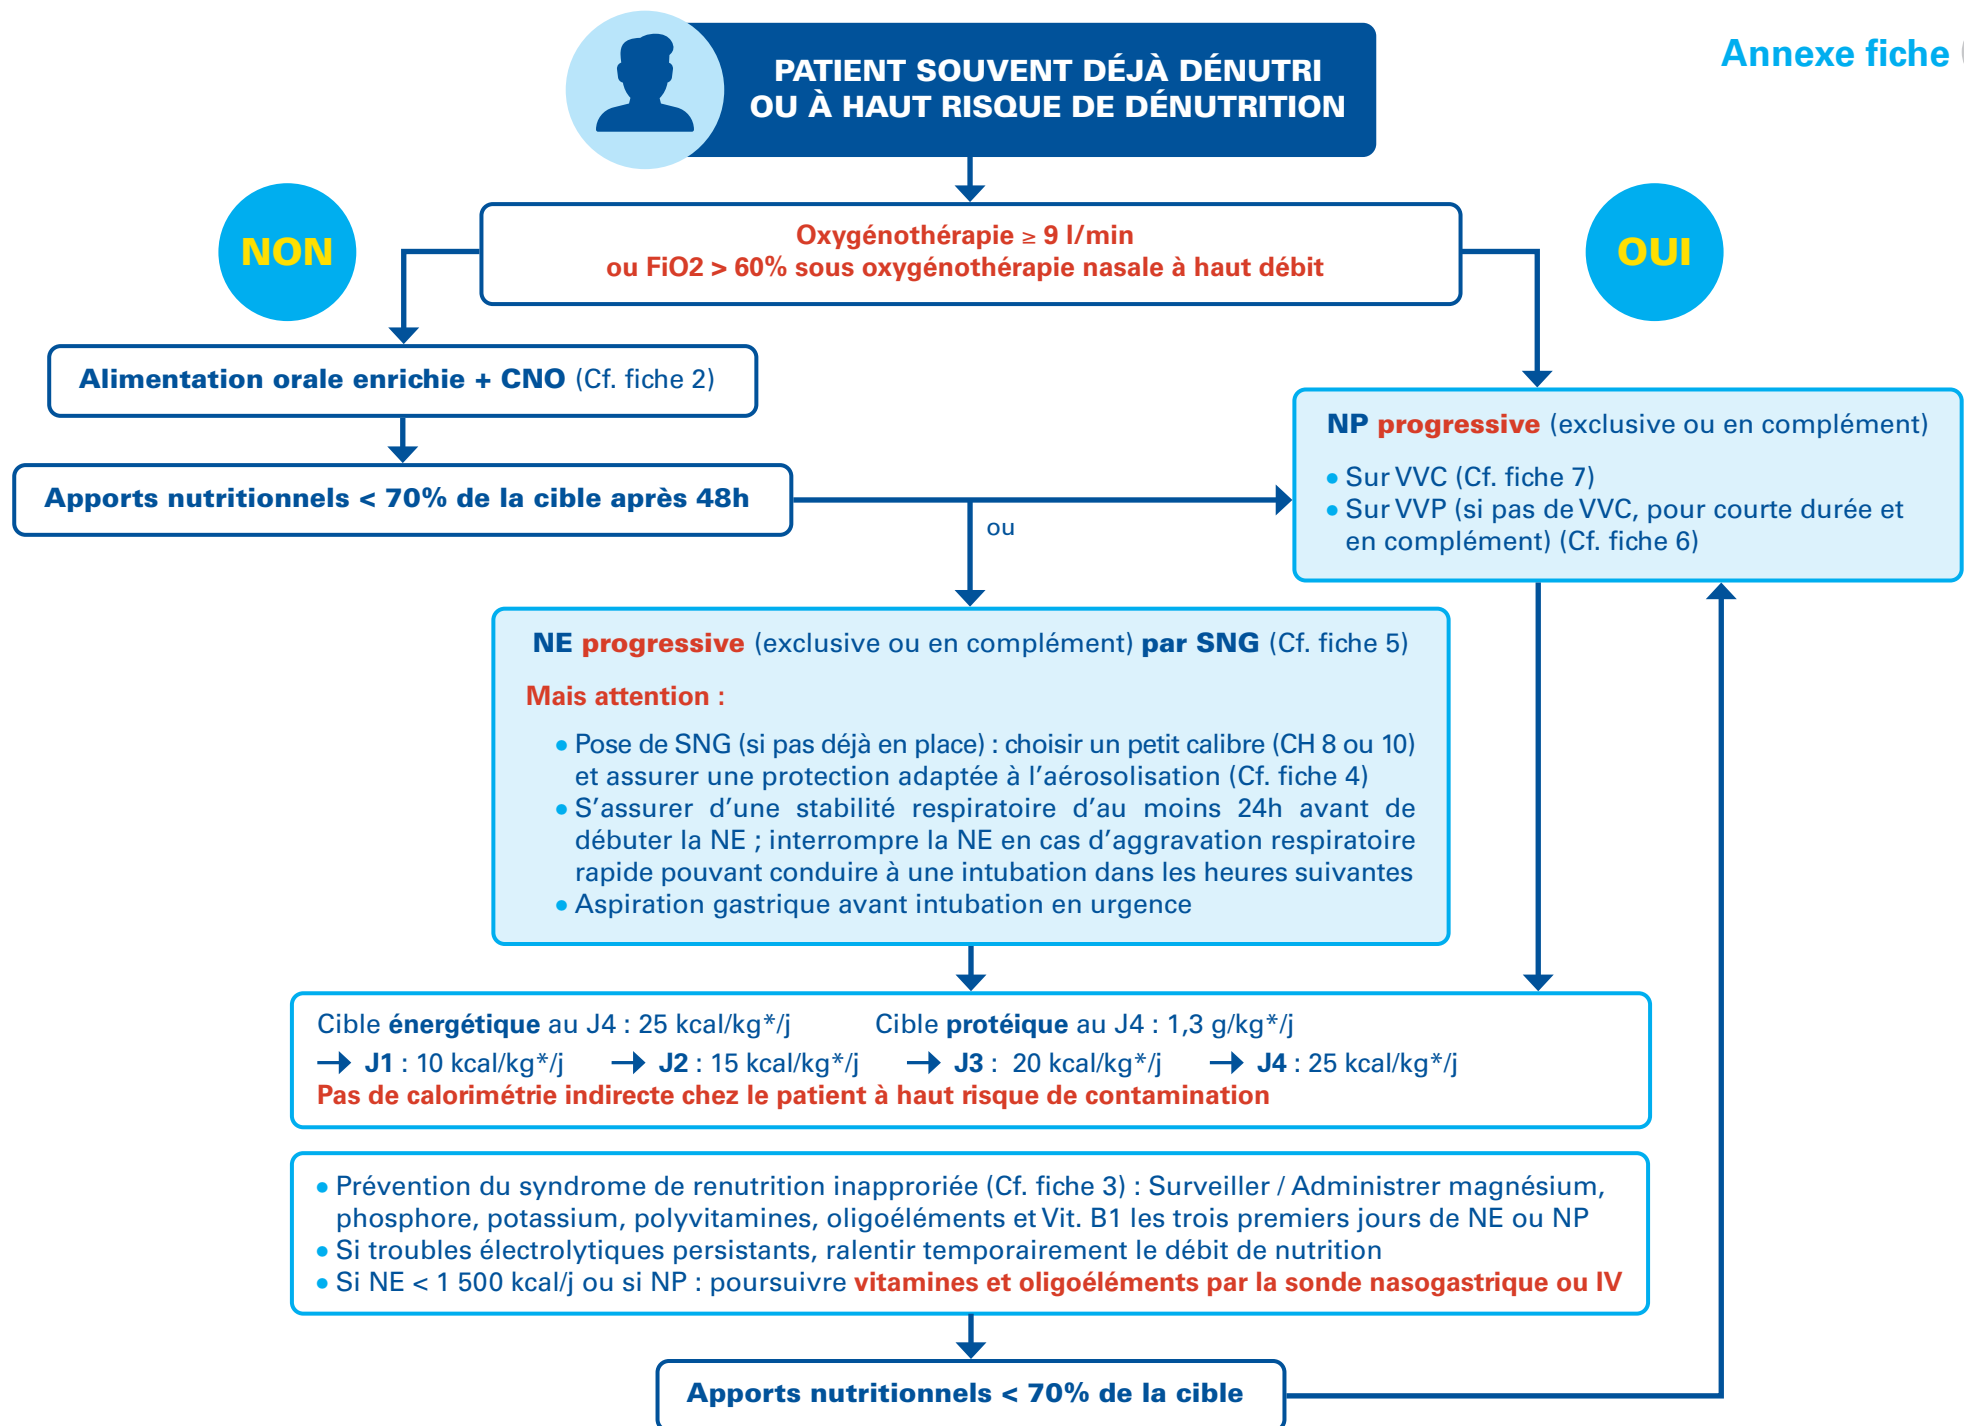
Annexe fiche

PATIENT SOUVENT DÉJÀ DÉNUTRI OU À HAUT RISQUE DE DÉNUTRITION

NON

Oxygénothérapie ≥ 9 l/min
ou FiO2 > 60% sous oxygénothérapie nasale à haut débit

OUI

Alimentation orale enrichie + CNO (Cf. fiche 2)

Apports nutritionnels < 70% de la cible après 48h

ou

NP progressive (exclusive ou en complément)
• Sur VVC (Cf. fiche 7)
• Sur VVP (si pas de VVC, pour courte durée et en complément) (Cf. fiche 6)

NE progressive (exclusive ou en complément) par SNG (Cf. fiche 5)

Mais attention :

• Pose de SNG (si pas déjà en place) : choisir un petit calibre (CH 8 ou 10) et assurer une protection adaptée à l'aérosolisation (Cf. fiche 4)
• S'assurer d'une stabilité respiratoire d'au moins 24h avant de débuter la NE ; interrompre la NE en cas d'aggravation respiratoire rapide pouvant conduire à une intubation dans les heures suivantes
• Aspiration gastrique avant intubation en urgence

Cible énergétique au J4 : 25 kcal/kg*/j Cible protéique au J4 : 1,3 g/kg*/j
→ J1 : 10 kcal/kg*/j → J2 : 15 kcal/kg*/j → J3 : 20 kcal/kg*/j → J4 : 25 kcal/kg*/j
Pas de calorimétrie indirecte chez le patient à haut risque de contamination

• Prévention du syndrome de renutrition inapproriée (Cf. fiche 3) : Surveiller / Administrer magnésium, phosphore, potassium, polyvitamines, oligoéléments et Vit. B1 les trois premiers jours de NE ou NP
• Si troubles électrolytiques persistants, ralentir temporairement le débit de nutrition
• Si NE < 1 500 kcal/j ou si NP : poursuivre vitamines et oligoéléments par la sonde nasogastrique ou IV

Apports nutritionnels < 70% de la cible